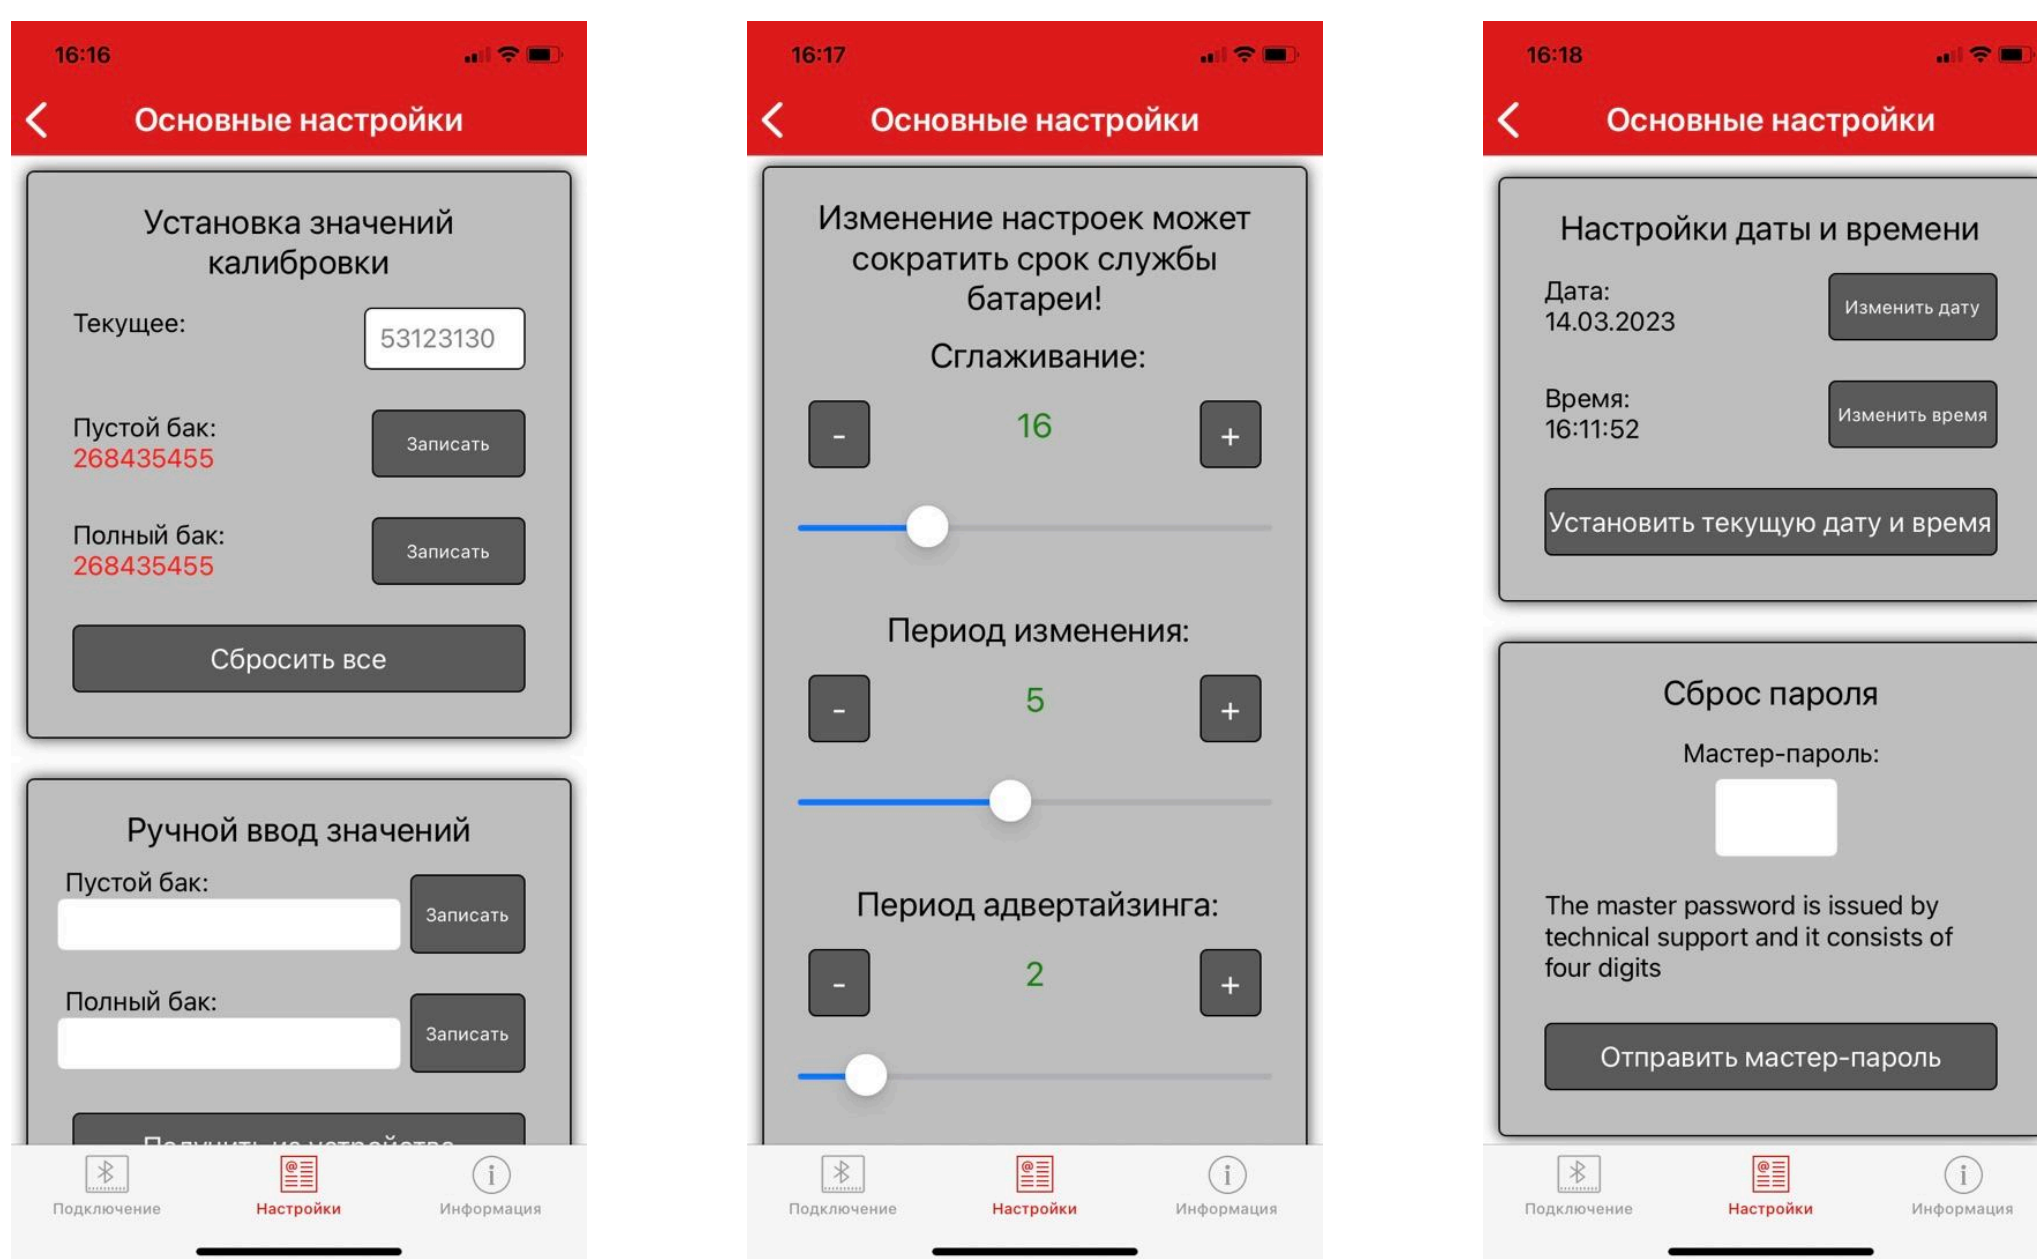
16:16

Основные настройки

Установка значений калибровки

Текущее: 53123130

Пустой бак: 268435455 Записать

Полный бак: 268435455 Записать

Сбросить все

Ручной ввод значений

Пустой бак: Записать

Полный бак: Записать

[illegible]

Подключение Настройки Информация

16:17

Основные настройки

Изменение настроек может сократить срок службы батареи!

Сглаживание:

- 16 +

Период изменения:

- 5 +

Период адвертайзинга:

- 2 +

Подключение Настройки Информация

16:18

Основные настройки

Настройки даты и времени

Дата: 14.03.2023 Изменить дату

Время: 16:11:52 Изменить время

Установить текущую дату и время

Сброс пароля

Мастер-пароль:

The master password is issued by technical support and it consists of four digits

Отправить мастер-пароль

Подключение Настройки Информация